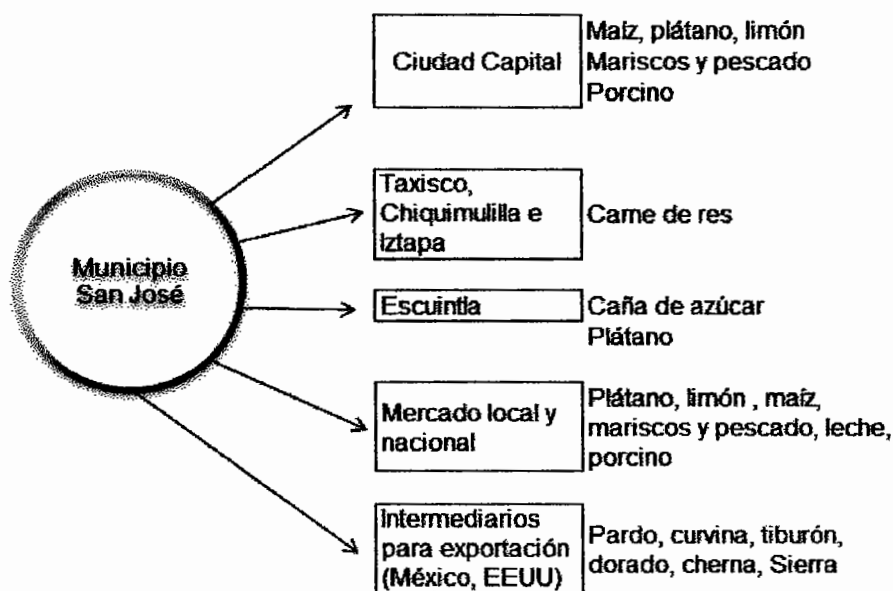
Municipio San José

Ciudad Capital

Maiz, plátano, limón
Mariscos y pescado
Porcino

Taxisco, Chiquimulilla e Iztapa

Came de res

Escuintla

Caña de azúcar
Plátano

Mercado local y nacional

Plátano, limón , maíz, mariscos y pescado, leche, porcino

Intermediarios para exportación (México, EEUU)

Pardo, curvina, tiburón, dorado, cherna, Sierra